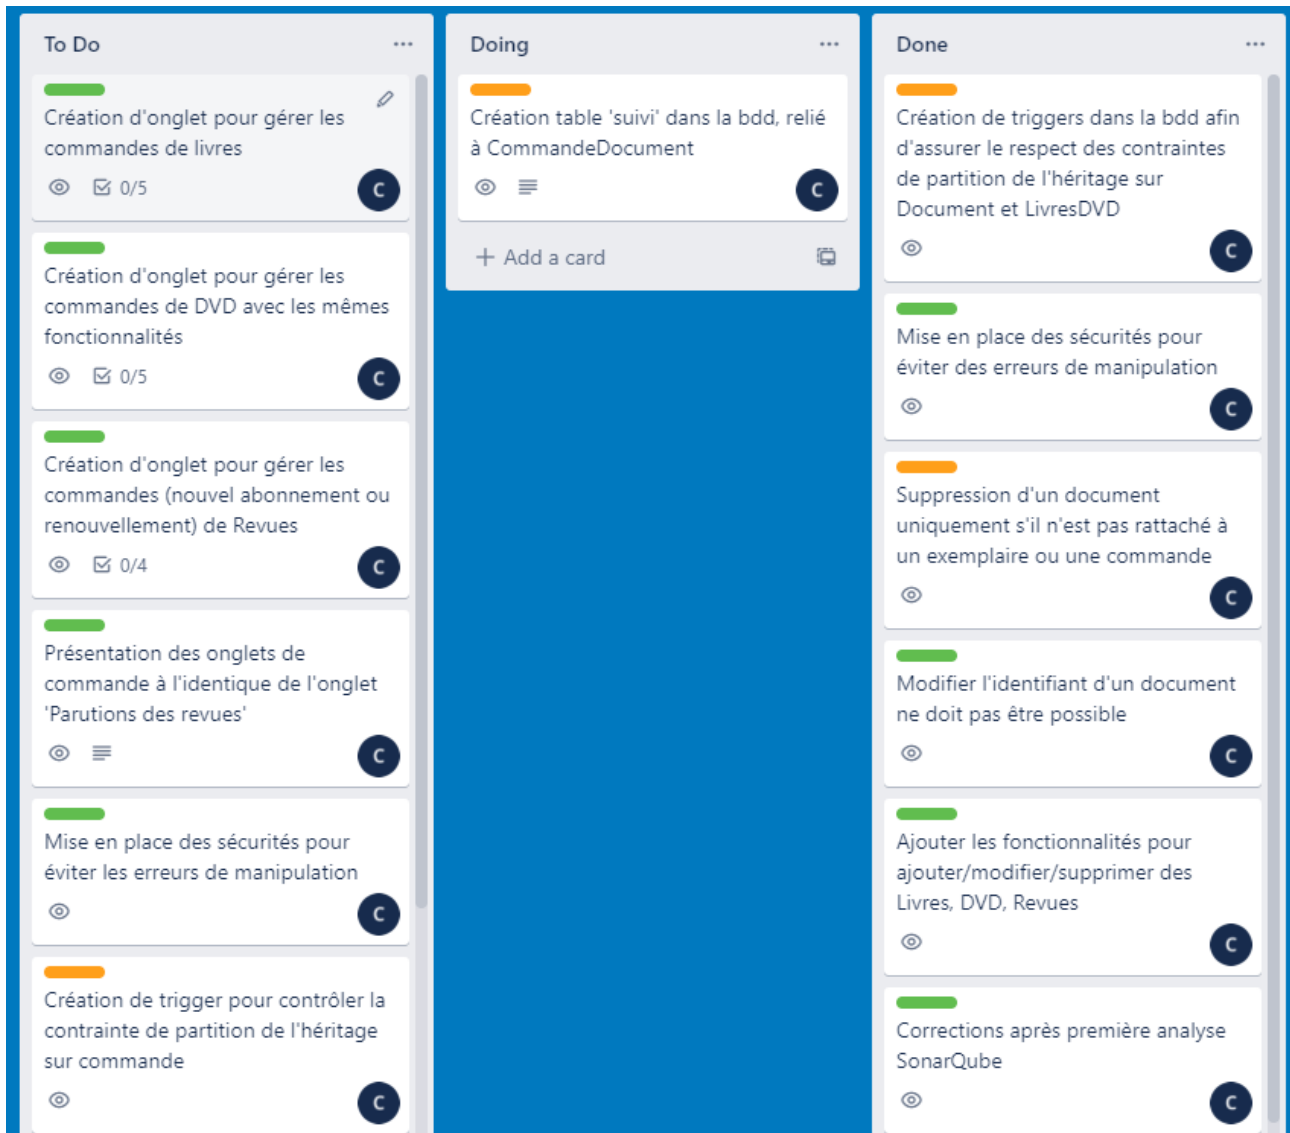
To Do ···

Création d'onglet pour gérer les commandes de livres
0/5
C

Création d'onglet pour gérer les commandes de DVD avec les mêmes fonctionnalités
0/5
C

Création d'onglet pour gérer les commandes (nouvel abonnement ou renouvellement) de Revues
0/4
C

Présentation des onglets de commande à l'identique de l'onglet 'Parutions des revues'
C

Mise en place des sécurités pour éviter les erreurs de manipulation
C

Création de trigger pour contrôler la contrainte de partition de l'héritage sur commande
C

Doing ···

Création table 'suivi' dans la bdd, relié à CommandeDocument
C

+ Add a card

Done ···

Création de triggers dans la bdd afin d'assurer le respect des contraintes de partition de l'héritage sur Document et LivresDVD
C

Mise en place des sécurités pour éviter des erreurs de manipulation
C

Suppression d'un document uniquement s'il n'est pas rattaché à un exemplaire ou une commande
C

Modifier l'identifiant d'un document ne doit pas être possible
C

Ajouter les fonctionnalités pour ajouter/modifier/supprimer des Livres, DVD, Revues
C

Corrections après première analyse SonarQube
C